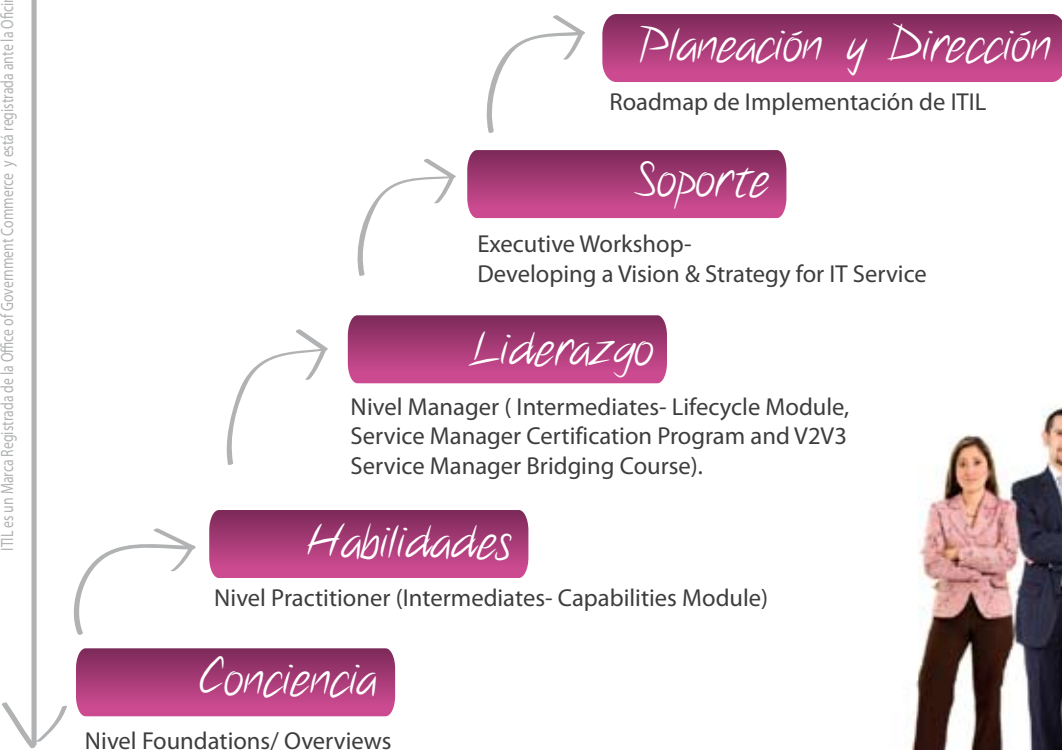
ITIL es un Marca Registrada de la Office of Government Commerce y está registrada ante la Ofici

Planeación y Dirección

Roadmap de Implementación de ITIL

Soporte

Executive Workshop-
Developing a Vision & Strategy for IT Service

Liderazgo

Nivel Manager ( Intermediates- Lifecycle Module, Service Manager Certification Program and V2V3 Service Manager Bridging Course).

Habilidades

Nivel Practitioner (Intermediates- Capabilities Module)

Conciencia

Nivel Foundations/ Overviews